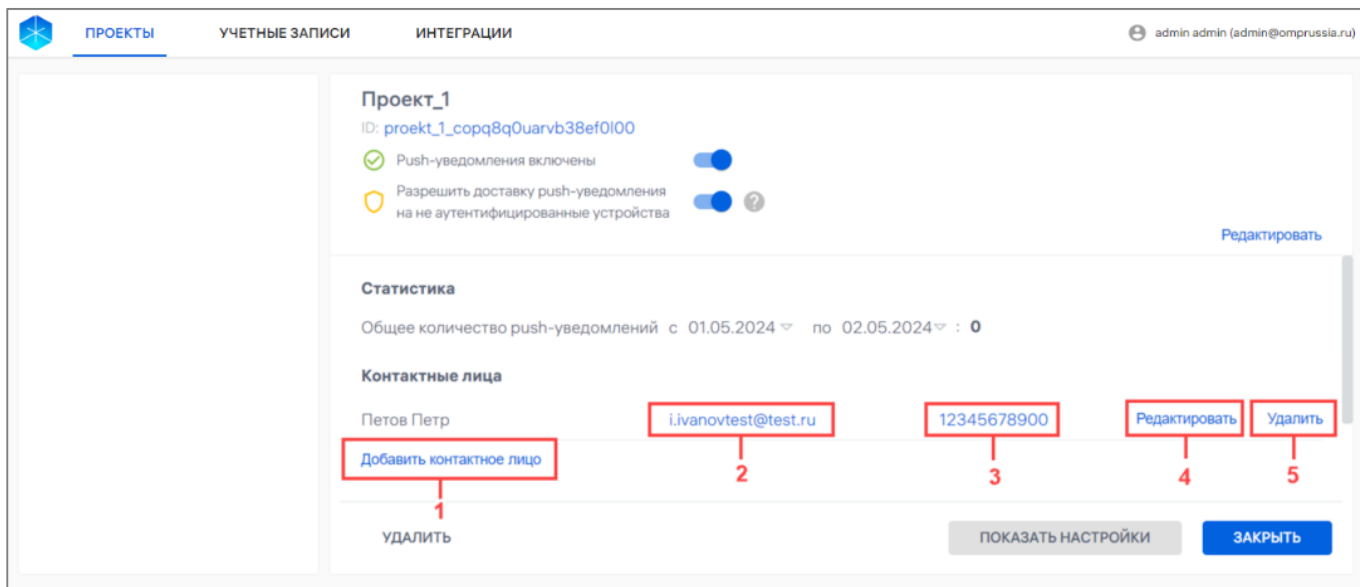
ПРОЕКТЫ УЧЕТНЫЕ ЗАПИСИ ИНТЕГРАЦИИ

admin admin (admin@omprussia.ru)

Проект_1

ID: proekt_1_copq8q0uarvb38ef0l00

Push-уведомления включены

Разрешить доставку push-уведомления на не аутентифицированные устройства

Редактировать

Статистика

Общее количество push-уведомлений с 01.05.2024 по 02.05.2024 : 0

Контактные лица

Петов Петр i.ivanovtest@test.ru 12345678900 Редактировать Удалить

Добавить контактное лицо

1 2 3 4 5

УДАЛИТЬ ПОКАЗАТЬ НАСТРОЙКИ ЗАКРЫТЬ